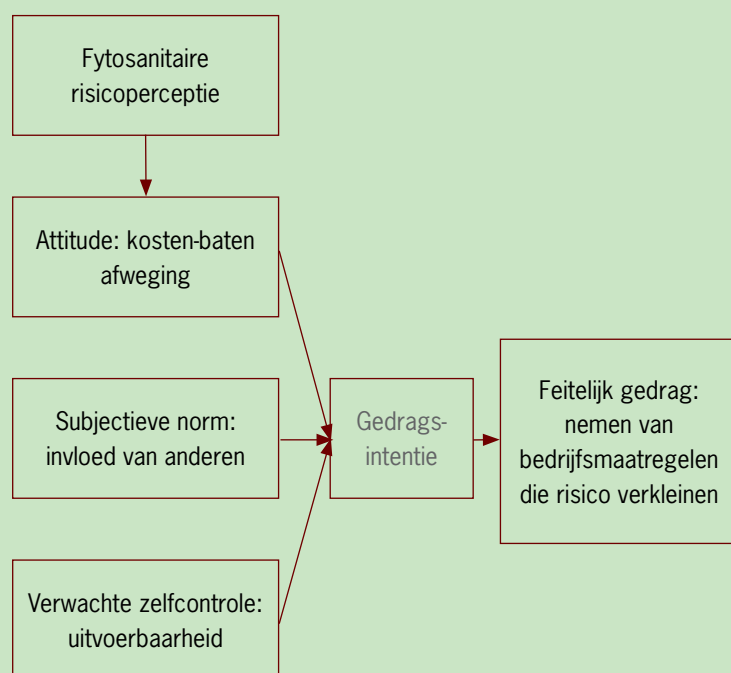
Fytosanitaire risicoperceptie

Attitude: kosten-baten afweging

Subjectieve norm: invloed van anderen

Verwachte zelfcontrole: uitvoerbaarheid

Gedrags-intentie

Feitelijk gedrag: nemen van bedrijfsmaatregelen die risico verkleinen